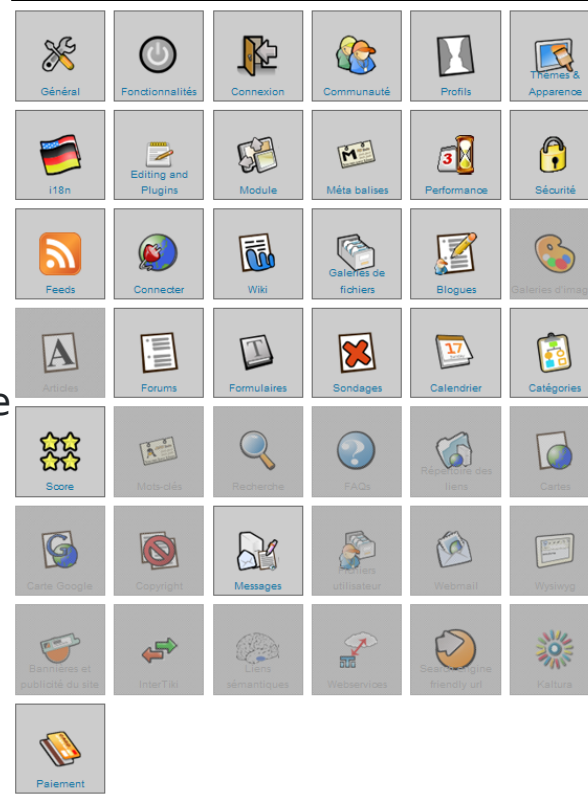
Général
Fonctionnalités
Connexion
Communauté
Profils
Thèmes & Apparence
i18n
Editing and Plugins
Module
Méta balises
Performance
Sécurité
Feeds
Connecter
Wiki
Galeries de fichiers
Blogues
Galeries d'imag
Articles
Forums
Formulaires
Sondages
Calendrier
Catégories
e
Score
Mots-clés
Recherche
FAQs
Répertoire des liens
Cartes
Carte Google
Copyright
Messages
Fichiers utilisateur
Webmail
Wysiwyg
Bannières et publicité du site
InterTiki
Liens sémantiques
Webservices
Search engine friendly url
Kaltura
Paiement